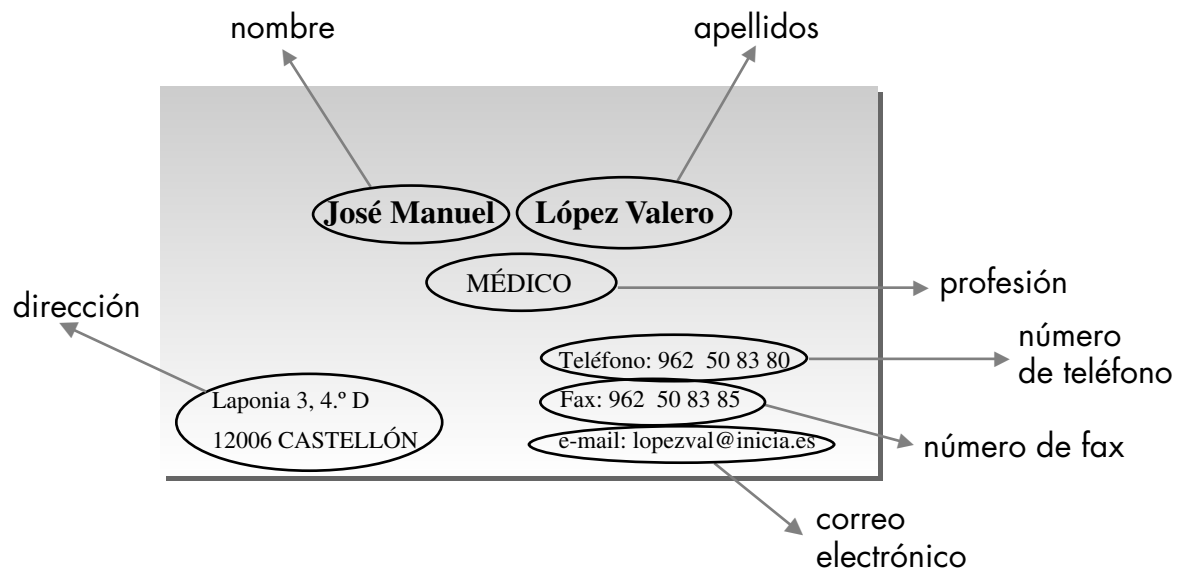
nombre

apellidos

José Manuel López Valero

MÉDICO

profesión

dirección

número de teléfono

Teléfono: 962 50 83 80

Laponia 3, 4.º D

12006 CASTELLÓN

Fax: 962 50 83 85

e-mail: lopezval@inicia.es

número de fax

correo electrónico